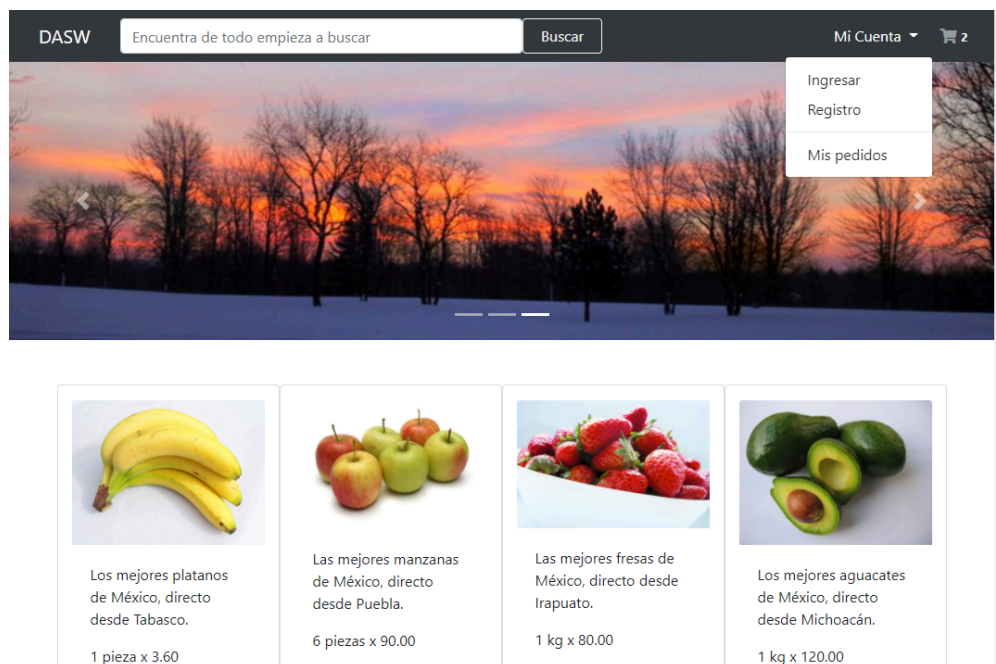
DASW

Encuentra de todo empieza a buscar

Buscar

Mi Cuenta

2

Ingresar

Registro

Mis pedidos

Los mejores platanos de México, directo desde Tabasco.

1 pieza x 3.60

Las mejores manzanas de México, directo desde Puebla.

6 piezas x 90.00

Las mejores fresas de México, directo desde Irapuato.

1 kg x 80.00

Los mejores aguacates de México, directo desde Michoacán.

1 kg x 120.00